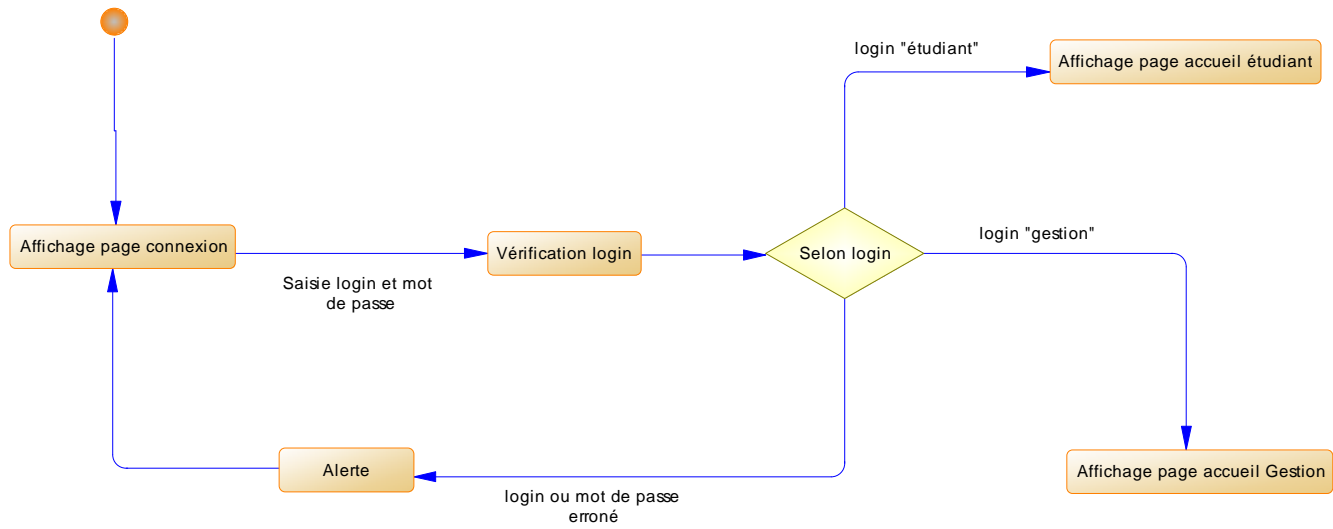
login "étudiant"

Affichage page accueil étudiant

Affichage page connexion

Vérification login

Selon login

login "gestion"

Saisie login et mot de passe

Alerte

Affichage page accueil Gestion

login ou mot de passe erroné